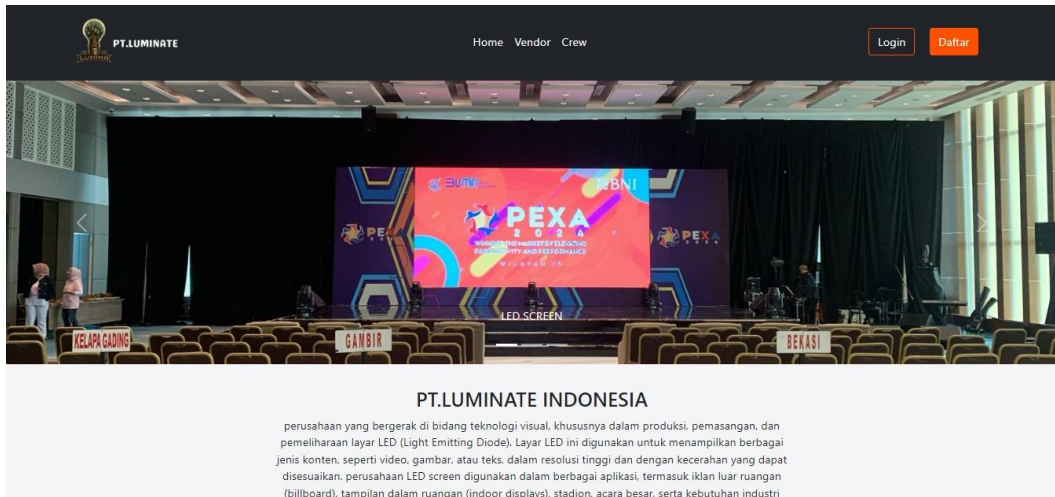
PT.LUMINATE

Home Vendor Crew

Login Daftar

BUMN BNI

PEXA 2024

WILAYAH 10

PEXA PEXA

LED SCREEN

KELAPA GADING GAMBIR BEKASI

PT.LUMINATE INDONESIA

perusahaan yang bergerak di bidang teknologi visual, khususnya dalam produksi, pemasangan, dan pemeliharaan layar LED (Light Emitting Diode). Layar LED ini digunakan untuk menampilkan berbagai jenis konten, seperti video, gambar, atau teks, dalam resolusi tinggi dan dengan kecerahan yang dapat disesuaikan. perusahaan LED screen digunakan dalam berbagai aplikasi, termasuk iklan luar ruangan (billboard), tampilan dalam ruangan (indoor displays), stadion, acara besar, serta kebutuhan industri